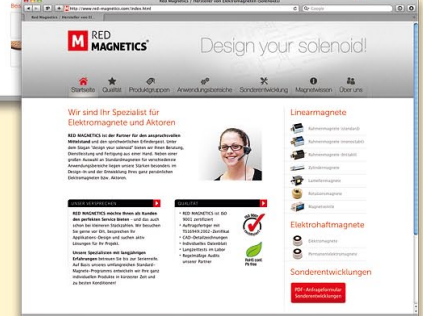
RED MAGNETICS | Hersteller von Elektromagneten (Solenoids)

http://www.redmagnetics.com/index.html

Google

Red Magnetics | Hersteller von El

RED MAGNETICS

Design your solenoid!

Startseite Qualität Produktgruppen Anwendungsbereiche Sonderentwicklung Magnetwissen Über uns

Wir sind Ihr Spezialist für Elektromagnete und Aktoren

RED MAGNETICS ist der Partner für den anspruchsvollen Mittelstand und den zertifizierten Erfindergeist. Unter dem Slogan "design your solenoid" bieten wir Ihnen Beratung, Dienstleistung und Fertigung aus einer Hand. Neben einer großen Auswahl an Standardmagneten für verschiedene Anwendungsbereiche liegen unsere Stärken besonders im Design-In und der Entwicklung Ihres ganz persönlichen Elektromagneten bzw. Aktoren.

UNSER VERSPRECHEN

RED MAGNETICS möchte Ihnen als Kunden den perfekten Service bieten - und das auch schon bei kleineren Stückzahlen. Wir beraten Sie gerne vor Ort, besprechen Ihr Applikations-Design und suchen adäquate Lösungen für Ihr Projekt.

Unsere Spezialisten mit langjährigen Erfahrungen freuen sich für Sie tätig zu werden. Auf Basis unseres umfangreichen Standard-Magnete-Programms entwickeln wir Ihre ganz individuellen Produkte in kürzester Zeit und zu besten Konditionen!

QUALITÄT

RED MAGNETICS ist ISO 9001 zertifiziert
Auftragsfertiger mit TÜV/ISO-Zertifikat
CAD-/Detailzeichnungen
Individuelles Datenblatt
Langzeittests im Labor
Regelmäßige Audits unserer Partner

RoHS conf. Pb free

Linearmagnete
Hubmagnete standard
Hubmagnete monostabil
Hubmagnete bistabil
Zugmagnete
Drehmagnete
Schaltmagnete
Ventilmagnete
Haltemagnete

Elektrohaftmagnete
Haftmagnete
Permanentelektromagnete

Sonderentwicklungen
PDF-Anfrageformular Sonderentwicklungen